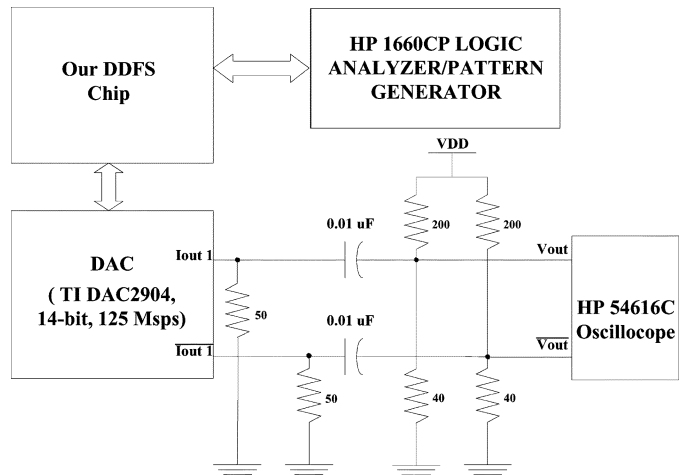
Our DDFS Chip

HP 1660CP LOGIC ANALYZER/PATTERN GENERATOR

VDD

DAC
( TI DAC2904, 14-bit, 125 Msps)

Iout 1

$\overline{\text{Iout 1}}$

0.01 uF

0.01 uF

50

50

200

200

40

40

Vout

$\overline{\text{Vout}}$

HP 54616C Oscillocope